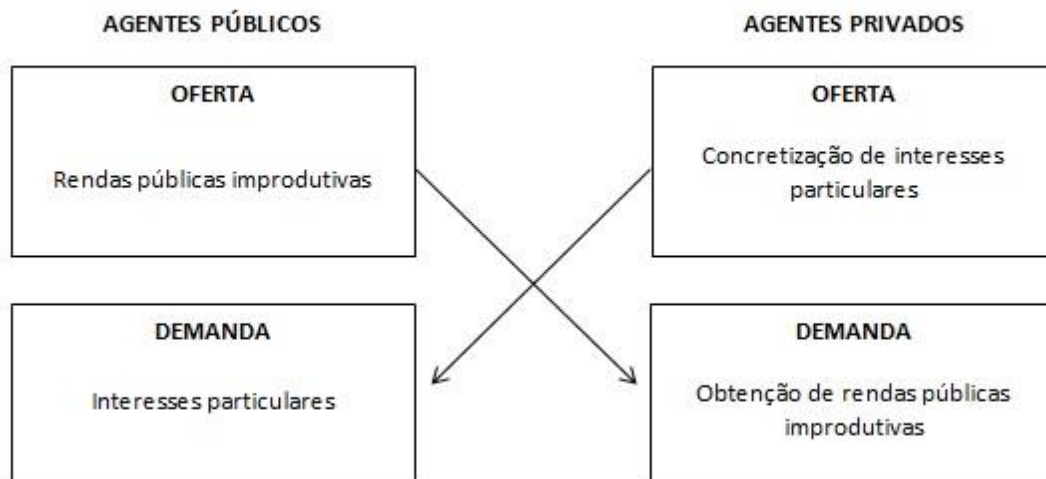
AGENTES PÚBLICOS

OFERTA

Rendas públicas improdutivas

DEMANDA

Interesses particulares

AGENTES PRIVADOS

OFERTA

Concretização de interesses particulares

DEMANDA

Obtenção de rendas públicas improdutivas